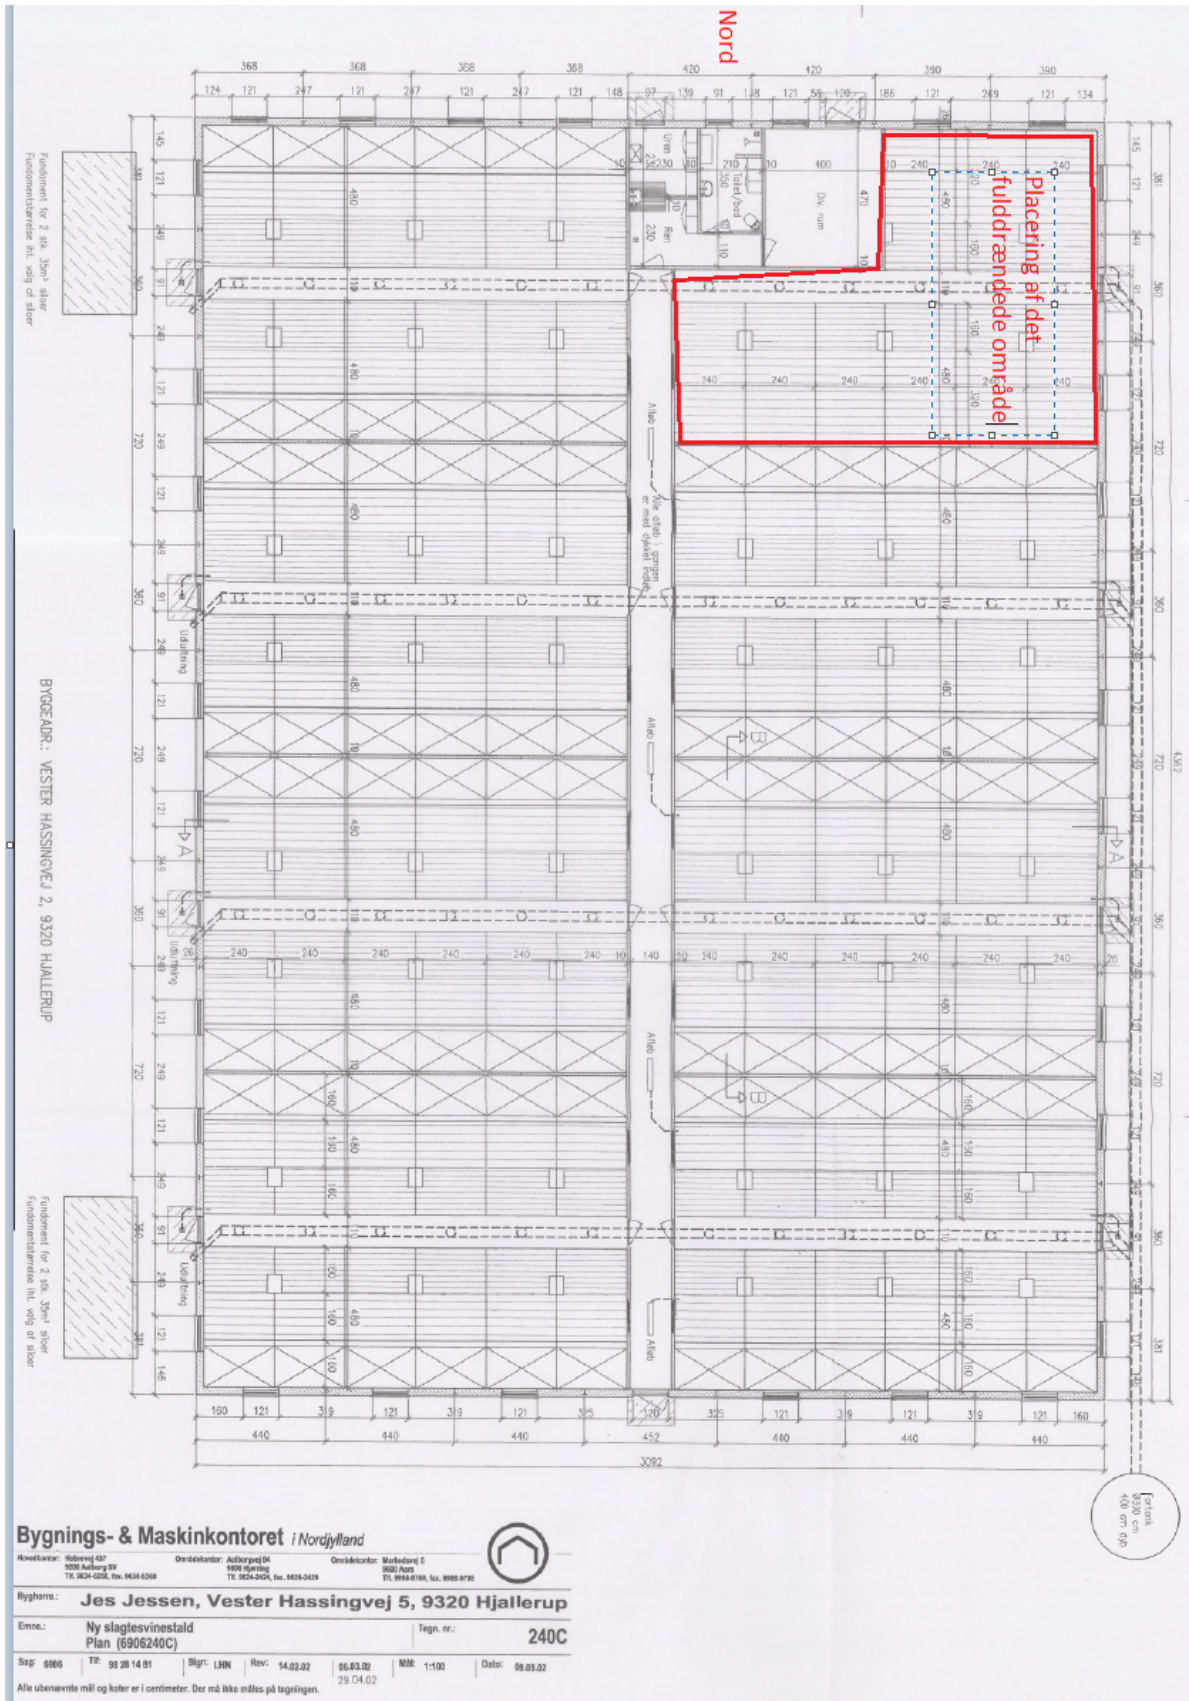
Nord

368 368 368 368 420 420 390 390

124 121 247 121 247 121 247 121 148 97 139 91 138 121 58 120 186 121 269 121 134

Fundament for 2 stk. 35m³ siloer Fundamentsstørrelse iht. valg af siloer

Uren 230 10 Ren 230

210 Toilet/bad 350 110

400 Div. rum 470

Placering af det fulddrænede område

240 240 240 240 240 240 240

480 150 150 320

Afløb

Afløb afløb i gangen er med dykket indløb

Afløb

Udluftning

BYGGEADR.: VESTER HASSINGVEJ 2, 9320 HJALLERUP

145 121 249 360 91 249 480 10 720 249 121 480 10 249 360 91 249 121 480 10 720 249 121 480 10 249 360 91 249 121 480 10 720 249 121 160 480 160 249 360 91 249 121 160 480 160 381 146

A A B B

240 240 240 240 240 240 240 10 140 10 240 240 240 240 240 240 26 26

145 381 360 720 360 720 360 720 360 381 4362

Fundament for 2 stk. 35m³ siloer Fundamentsstørrelse iht. valg af siloer

160 121 319 121 319 121 325 120 325 121 319 121 319 121 160

440 440 440 452 440 440 440

3092

Fortank Ø330 cm 400 cm dyb

Bygnings- & Maskinkontoret i Nordjylland

Hovedkontor: Hobrovej 437 9200 Aalborg SV Tlf. 9634-0258, fax. 9634-0269
Områdekontor: Aalborgvej 94 9800 Hjørring Tlf. 9624-2424, fax. 9624-2429
Områdekontor: Markedsvej 6 9600 Aars Tlf. 9968-6769, fax. 9968-9799

Bygherre: Jes Jessen, Vester Hassingvej 5, 9320 Hjallerup

Emne: Ny slagtesvinestald Plan (6906240C)
Tegn. nr.: 240C

Sag: 6906 Tlf: 98 28 14 81 Sign: LHN Rev: 14.02.02 06.03.02 29.04.02 Mål: 1:100 Dato: 08.03.02

Alle ubenævnte mål og koter er i centimeter. Der må ikke måles på tegningen.